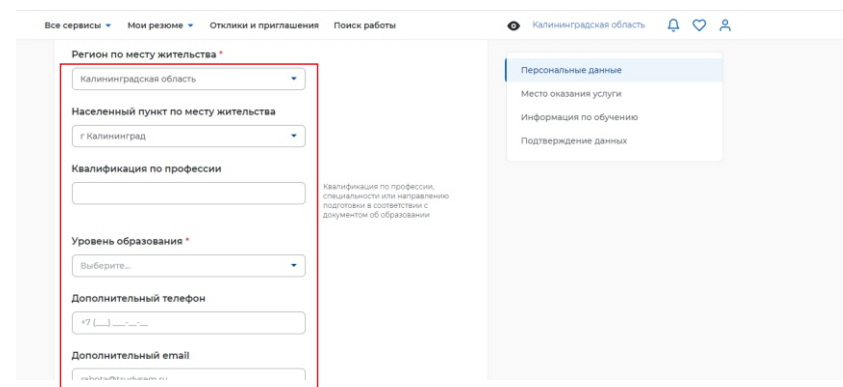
Все сервисы ▾ Мои резюме ▾ Отклики и приглашения Поиск работы

Калининградская область

Регион по месту жительства *

Калининградская область

Населенный пункт по месту жительства

г Калининград

Квалификация по профессии

Квалификация по профессии, специальности или направлению подготовки в соответствии с документом об образовании

Уровень образования *

Выберите...

Дополнительный телефон

+7 (___) ___-__-__

Дополнительный email

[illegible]

Персональные данные

Место оказания услуги

Информация по обучению

Подтверждение данных